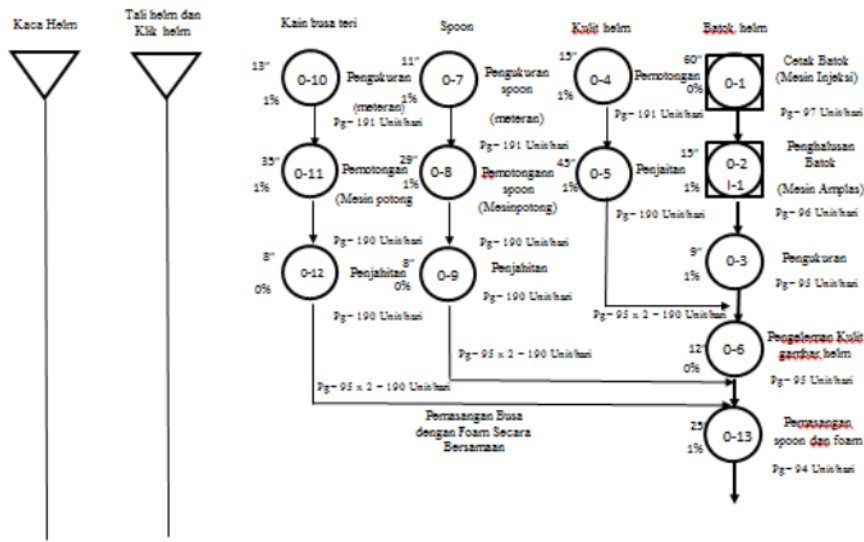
Kaca Helm

Tali helm dan Klik helm

Kain busa teri

Spoon

Kulit helm

Batok helm

13"
1%
0-10
Pengukuran
(meteran)
Pg= 191 Unit/hari

11"
1%
0-7
Pengukuran spoon
(meteran)
Pg= 191 Unit/hari

15"
1%
0-4
Pemotongan
Pg= 191 Unit/hari

60"
0%
0-1
Cetak Batok
(Mesin Injeksi)
Pg= 97 Unit/hari

35"
1%
0-11
Pemotongan
(Mesin potong
Pg= 190 Unit/hari

29"
1%
0-8
Pemotongann spoon
(Mesinpotong)
Pg= 190 Unit/hari

45"
1%
0-5
Penjaitan
Pg= 190 Unit/hari

15"
0-2
I-1
Penghalusan Batok
(Mesin Amplas)
Pg= 96 Unit/hari

8"
0%
0-12
Penjahitan
Pg= 190 Unit/hari

8"
0%
0-9
Penjahitan
Pg= 190 Unit/hari

9"
1%
0-3
Pengukuran
Pg= 95 Unit/hari

Pg= 95 x 2 = 190 Unit/hari

12"
0%
0-6
Pengeleman Kulit gambar helm
Pg= 95 Unit/hari

Pg= 95 x 2 = 190 Unit/hari

Pg= 95 x 2 = 190 Unit/hari

Pemasangan Busa dengan Foam Secara Bersamaan

25"
1%
0-13
Pemasangan spoon dan foam
Pg= 94 Unit/hari